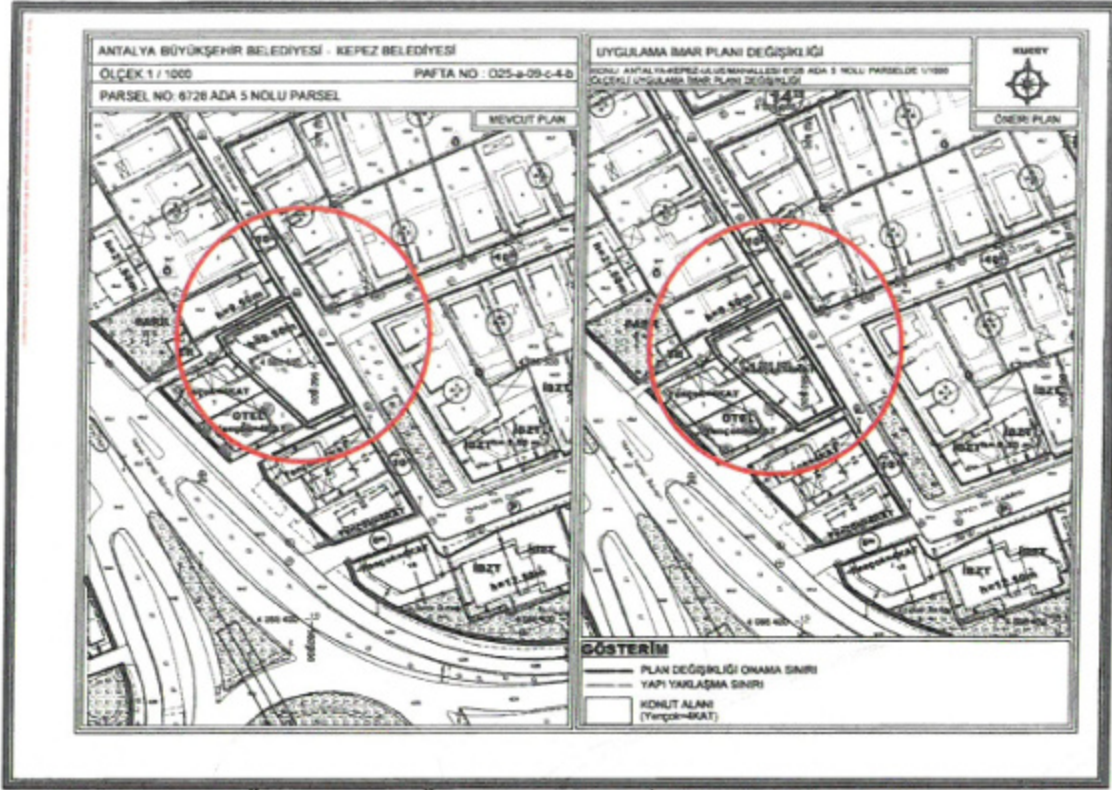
ANTALYA BÜYÜKŞEHİR BELEDİYESİ - KEPEZ BELEDİYESİ

ÖLÇEK 1 / 1000

PAFTA NO : O25-a-09-c-4-b

PARSEL NO: 6728 ADA 5 NOLU PARSEL

MEVCUT PLAN

UYGULAMA İMAR PLANI DEĞİŞİKLİĞİ

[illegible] ANTALYA-KEPEZ-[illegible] MAHALLESİ 6728 ADA 5 NOLU PARSELDE 1/1000 ÖLÇEKLİ UYGULAMA İMAR PLANI DEĞİŞİKLİĞİ

KUZEY

ÖNERİ PLAN

OTEL

İBZT

GÖSTERİM

PLAN DEĞİŞİKLİĞİ ONAMA SINIRI

YAPI YAKLAŞMA SINIRI

KONUT ALANI (Yençok=4KAT)